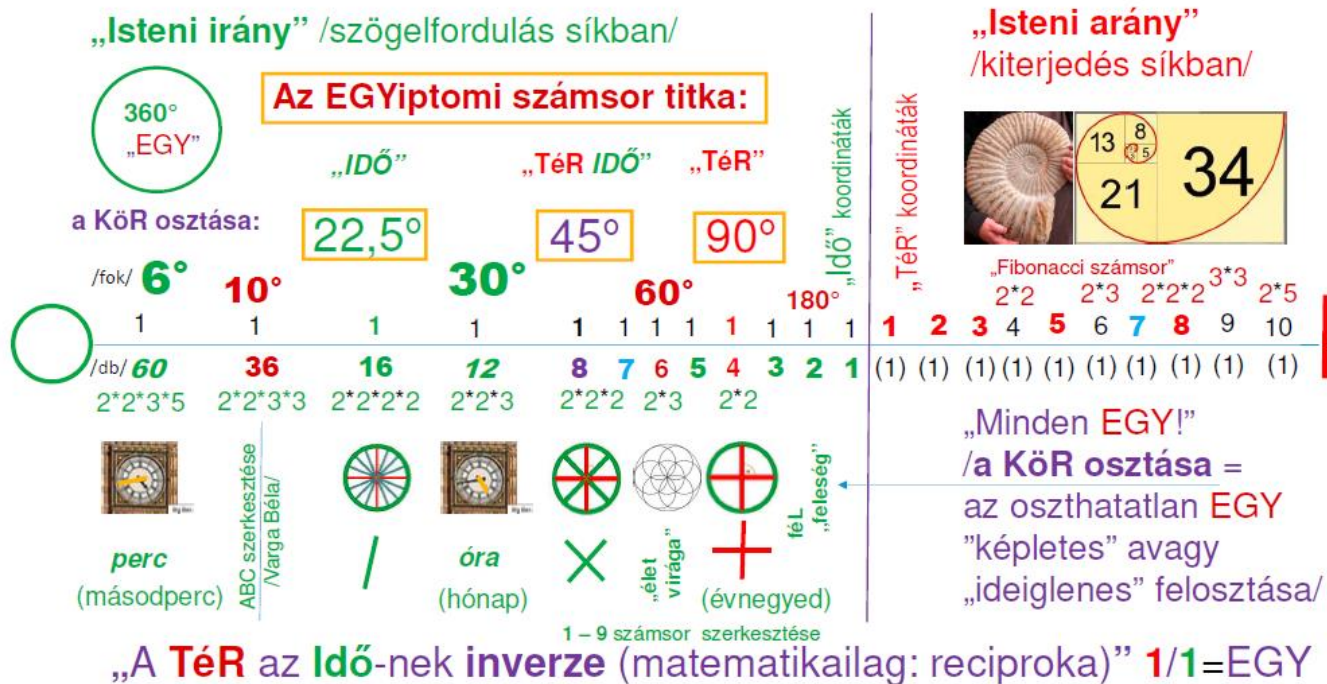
„Isteni irány" /szögelfordulás síkban/

„Isteni arány" /kiterjedés síkban/

360° „EGY"

Az EGYiptomi számsor titka:

„IDŐ"   „TéR IDŐ"   „TéR"

a KöR osztása:

22,5°   45°   90°

„Idő" koordináták

„TéR" koordináták

13 8 3 2 5 21 34

„Fibonacci számsor"

/fok/ 6°   10°   30°   60°   180°

2*2   2*3   2*2*2   3*3   2*5

1 1 1 1 1 1 1 1 1 1 1 1   1 2 3 4 5 6 7 8 9 10

/db/ 60   36   16   12   8 7 6 5 4 3 2 1   (1) (1) (1) (1) (1) (1) (1) (1) (1) (1)

2*2*3*5   2*2*3*3   2*2*2*2   2*2*3   2*2*2   2*3   2*2

ABC szerkesztése /Varga Béla/

„élet virága"

féL „feleség"

„Minden EGY!" /a KöR osztása = az oszthatatlan EGY "képletes" avagy „ideiglenes" felosztása/

perc (másodperc)   óra (hónap)   (évnegyed)

1 – 9 számsor szerkesztése

„A TéR az Idő-nek inverze (matematikailag: reciproka)" 1/1=EGY